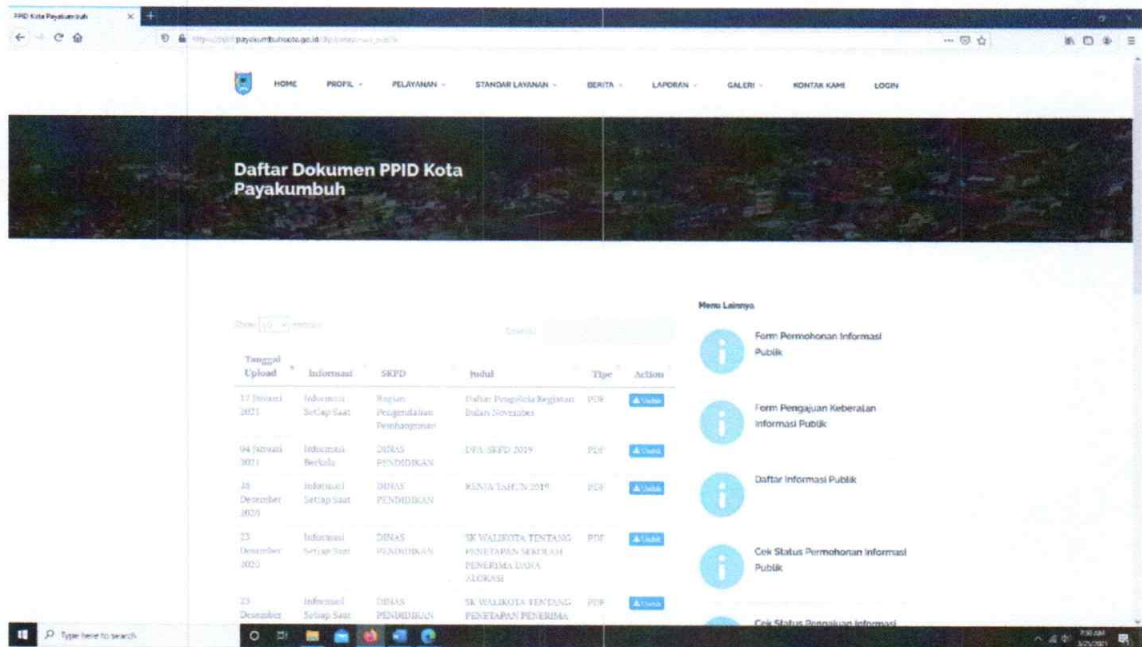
PPID Kota Payakumbuh

payakumbuhkota.go.id

HOME PROFIL PELAYANAN STANDAR LAYANAN BERITA LAPORAN GALERI KONTAK KAMI LOGIN

Daftar Dokumen PPID Kota Payakumbuh

Show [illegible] entries Search:

| Tanggal Upload | Informasi | SKPD | Judul | Type | Action |
|---|---|---|---|---|---|
| 17 Januari 2021 | Informasi Setiap Saat | Bagian Pengendalian Pembangunan | Daftar Pengelola Kegiatan Bulan November | PDF | Unduh |
| 04 Januari 2021 | Informasi Berkala | DINAS PENDIDIKAN | DPA SKPD 2019 | PDF | Unduh |
| 28 Desember 2020 | Informasi Setiap Saat | DINAS PENDIDIKAN | RENJA TAHUN 2019 | PDF | Unduh |
| 23 Desember 2020 | Informasi Setiap Saat | DINAS PENDIDIKAN | SK WALIKOTA TENTANG PENETAPAN SEKOLAH PENERIMA DANA ALOKASI | PDF | Unduh |
| 23 Desember | Informasi Setiap Saat | DINAS PENDIDIKAN | SK WALIKOTA TENTANG PENETAPAN PENERIMA | PDF | Unduh |

Menu Lainnya

Form Permohonan Informasi Publik

Form Pengajuan Keberatan Informasi Publik

Daftar Informasi Publik

Cek Status Permohonan Informasi Publik

Cek Status Pengajuan Informasi

Type here to search